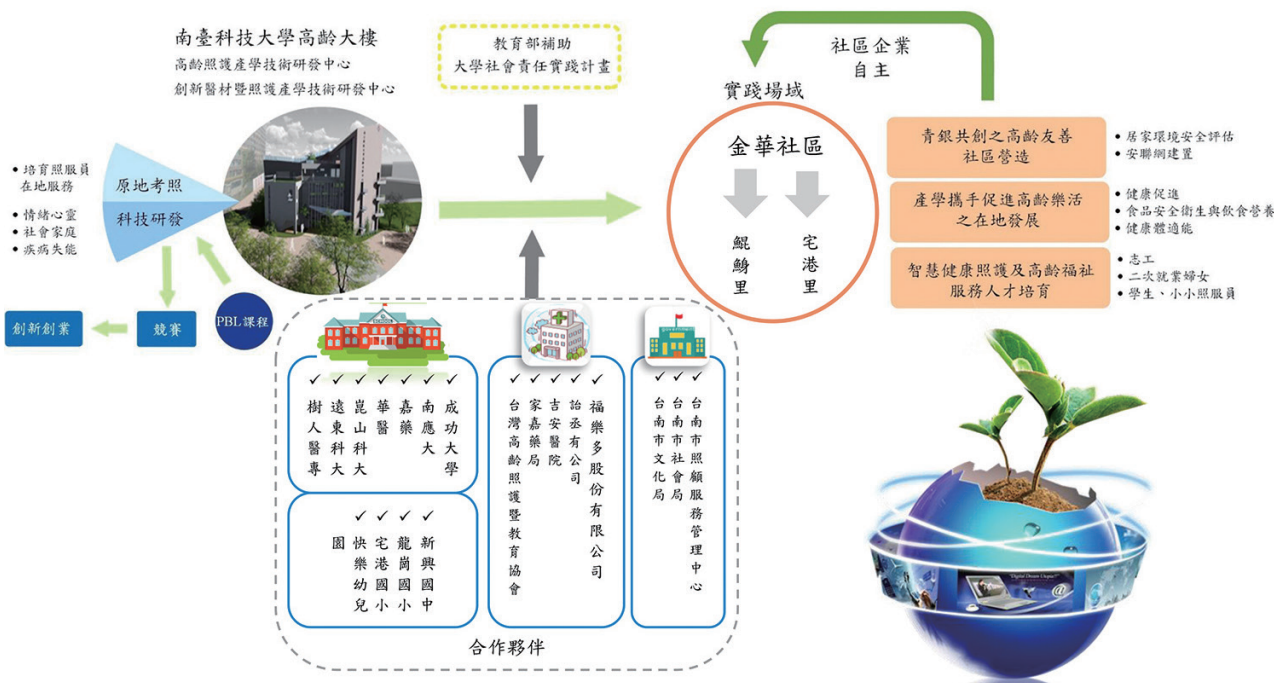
南臺科技大學高齡大樓
高齡照護產學技術研發中心
創新醫材暨照護產學技術研發中心

教育部補助
大學社會責任實踐計畫

社區企業
自主

實踐場域

金華社區

鯤鯓里

宅港里

青銀共創之高齡友善社區營造

• 居家環境安全評估
• 安聯網建置

產學攜手促進高齡樂活之在地發展

• 健康促進
• 食品安全衛生與飲食營養
• 健康體適能

智慧健康照護及高齡福祉服務人才培育

• 志工
• 二次就業婦女
• 學生、小小照服員

• 培育照服員在地服務
• 情緒心靈
• 社會家庭
• 疾病失能

原地考照
科技研發

創新創業

競賽

PBL課程

✓ 成功大學
✓ 南應大
✓ 嘉藥
✓ 華醫
✓ 崑山科大
✓ 遠東科大
✓ 樹人醫專

✓ 新興國中
✓ 龍崗國小
✓ 宅港國小
✓ 快樂幼兒園

✓ 福樂多股份有限公司
✓ 詒丞有公司
✓ 吉安醫院
✓ 家嘉藥局
✓ 台灣高齡照護暨教育協會

✓ 台南市照顧服務管理中心
✓ 台南市社會局
✓ 台南市文化局

合作夥伴

"Digital Dream Utopia!"